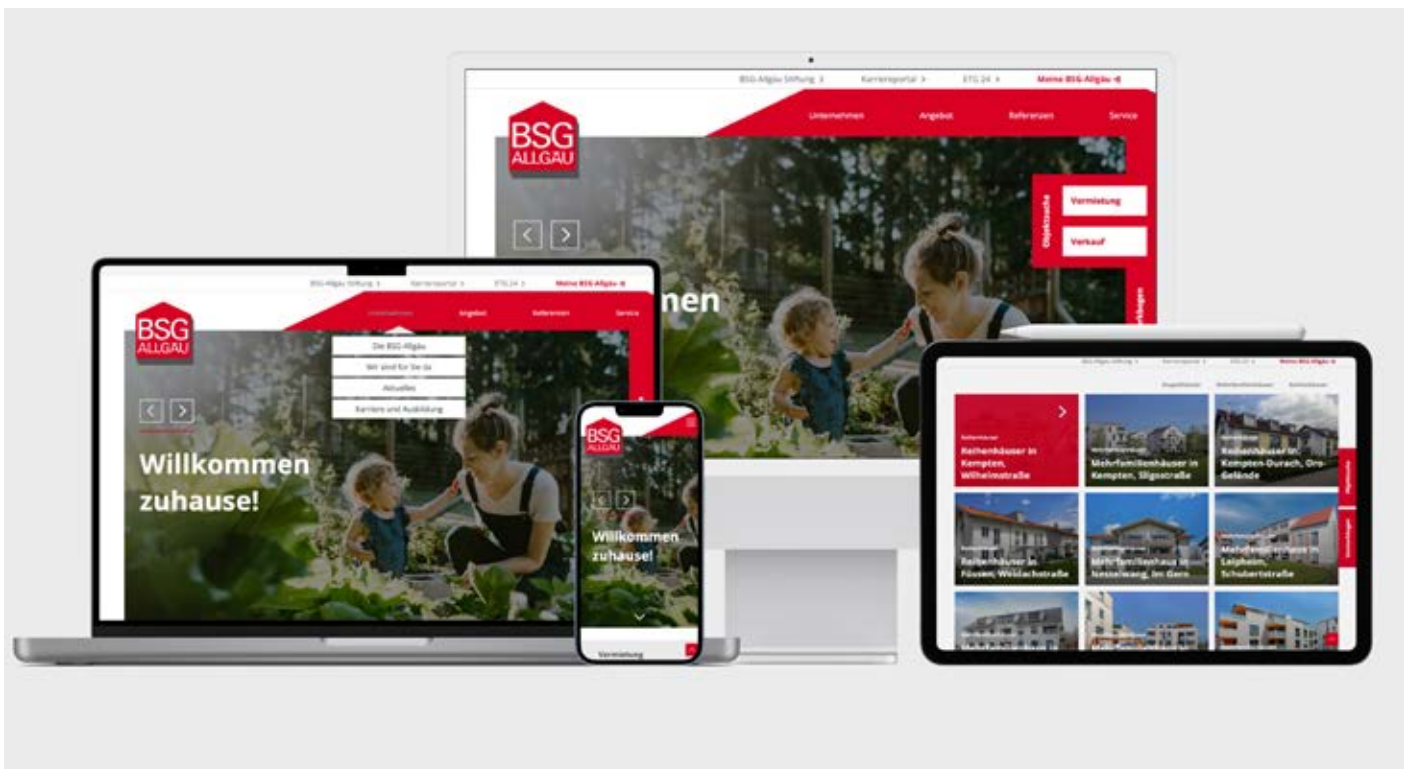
BSG-Allgäu Stiftung > Karriereportal > ETG 24 > Meine BSG-Allgäu

BSG ALLGÄU

Unternehmen Angebot Referenzen Service

Objektsuche

Vermietung

Verkauf

mmen

BSG-Allgäu Stiftung > Karriereportal > ETG 24 > Meine BSG-Allgäu

BSG ALLGÄU

Unternehmen Angebot Referenzen Service

Die BSG-Allgäu

Wir sind für Sie da

Aktuelles

Karriere und Ausbildung

Willkommen zuhause!

BSG ALLGÄU

Willkommen zuhause!

Vermietung

BSG-Allgäu Stiftung > Karriereportal > ETG 24 > Meine BSG-Allgäu

Reihenhäuser in Kempten, Wilhelmstraße

Mehrfamilienhäuser in Kempten, Sligostraße

Reihenhäuser in Kempten-Durach, Oro-Gelände

Reihenhäuser in Füssen, Weidachstraße

Mehrfamilienhaus in Nesselwang, Im Gern

Mehrfamilienhaus in Leipheim, Schubertstraße